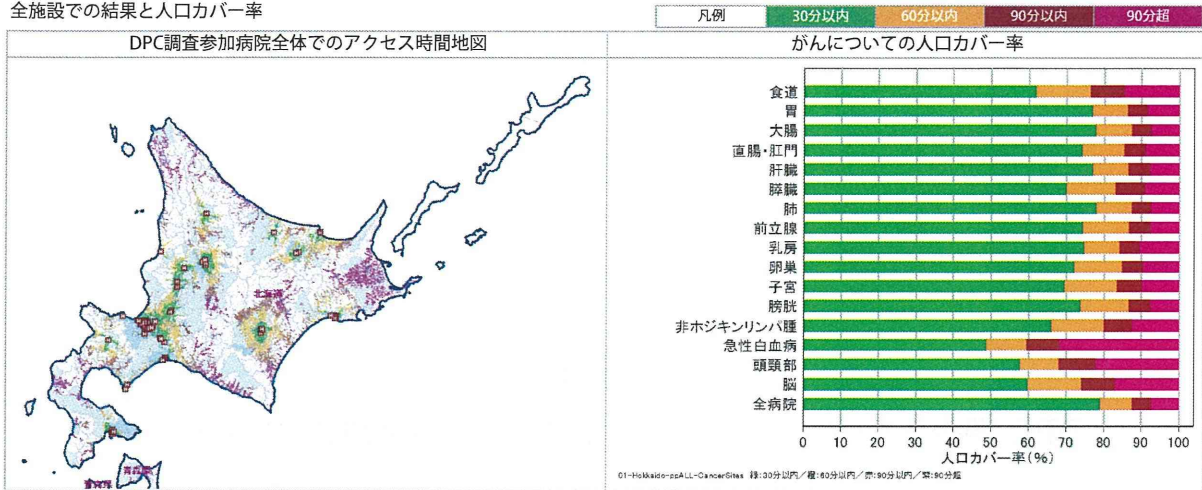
全施設での結果と人口カバー率

| 凡例 | 30分以内 | 60分以内 | 90分以内 | 90分超 |
|---|---|---|---|---|

DPC調査参加病院全体でのアクセス時間地図

がんについての人口カバー率

食道
胃
大腸
直腸・肛門
肝臓
膵臓
肺
前立腺
乳房
卵巣
子宮
膀胱
非ホジキンリンパ腫
急性白血病
頭頸部
脳
全病院

0 10 20 30 40 50 60 70 80 90 100
人口カバー率（%）

01-Hokkaido-psALL-CancerSites 緑：30分以内／橙：60分以内／茶：90分以内／紫：90分超